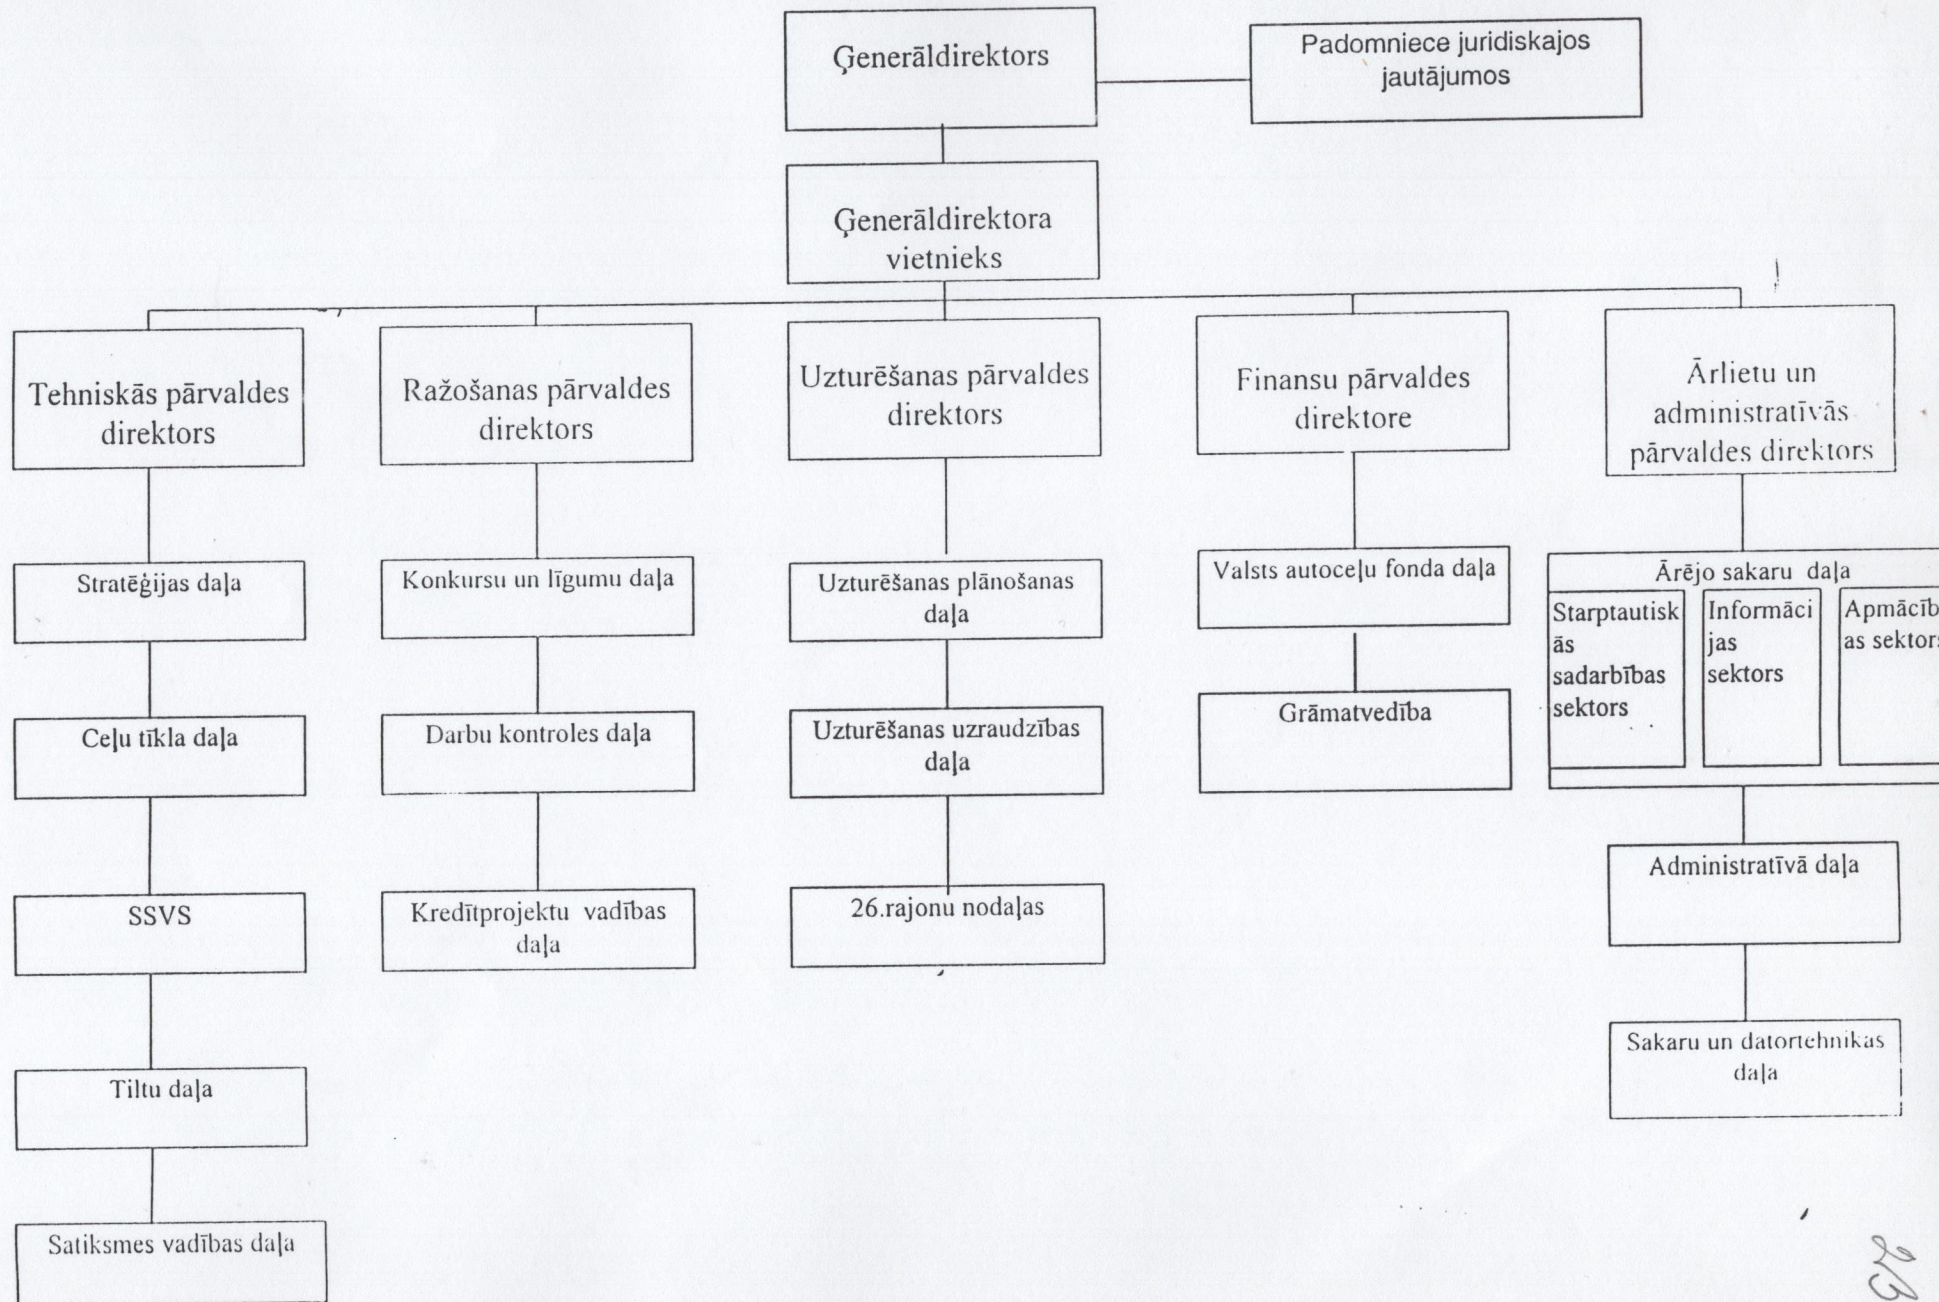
Ģenerāldirektors

Padomniece juridiskajos jautājumos

Ģenerāldirektora vietnieks

Tehniskās pārvaldes direktors

Stratēģijas daļa

Ceļu tīkla daļa

SSVS

Tiltu daļa

Satiksmes vadības daļa

Ražošanas pārvaldes direktors

Konkursu un līgumu daļa

Darbu kontroles daļa

Kredītprojektu vadības daļa

Uzturēšanas pārvaldes direktors

Uzturēšanas plānošanas daļa

Uzturēšanas uzraudzības daļa

26.rajonu nodaļas

Finansu pārvaldes direktore

Valsts autoceļu fonda daļa

Grāmatvedība

Ārlietu un administratīvās pārvaldes direktors

Ārējo sakaru daļa

Starptautiskās sadarbības sektors

Informācijas sektors

Apmācīb as sektor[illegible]

Administratīvā daļa

Sakaru un datortehnikas daļa

23